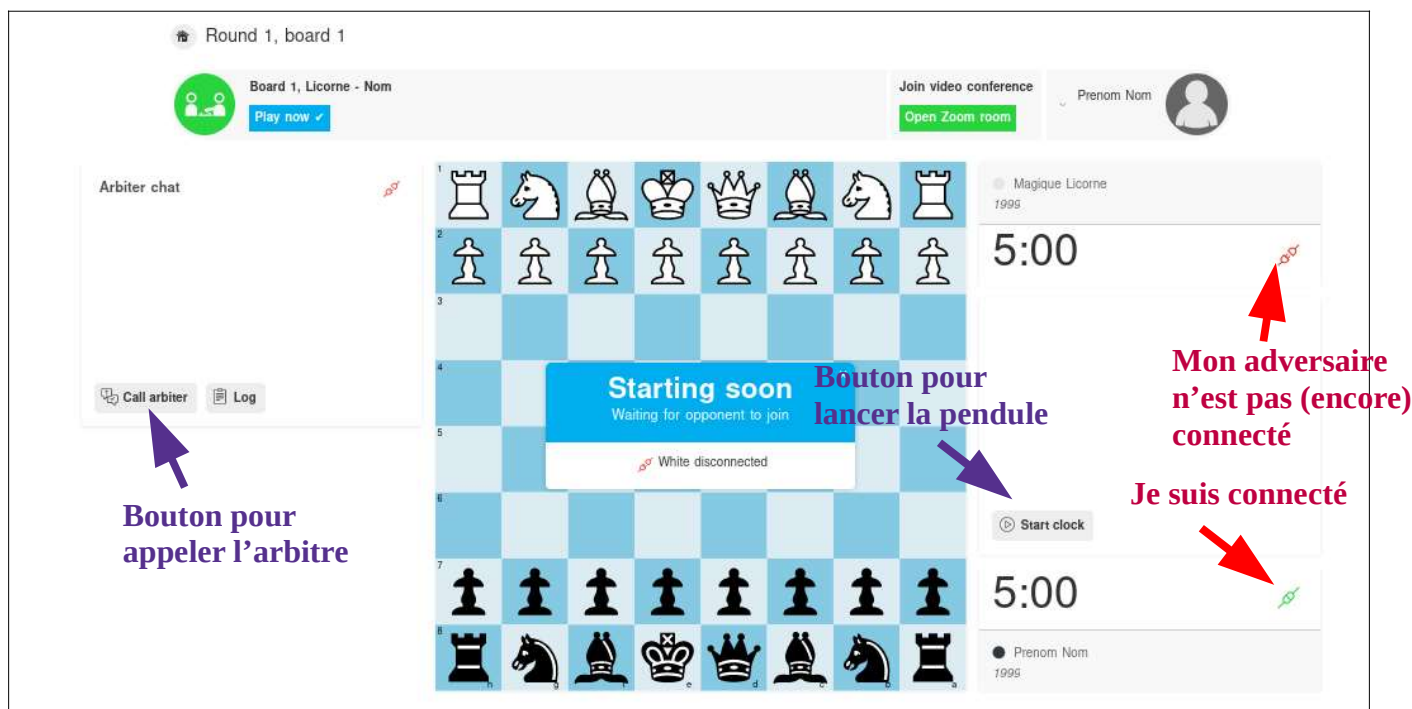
Round 1, board 1

Board 1, Licorne - Nom
Play now ✓

Join video conference
Open Zoom room

Prenom Nom

Arbiter chat

Call arbiter
Log

Bouton pour appeler l'arbitre

1
2
3
4
5
6
7
8
h g f e d c b a

Starting soon
Waiting for opponent to join

White disconnected

Bouton pour lancer la pendule

Magique Licorne
1995

5:00

Mon adversaire n'est pas (encore) connecté

Start clock

Je suis connecté

5:00

Prenom Nom
1999